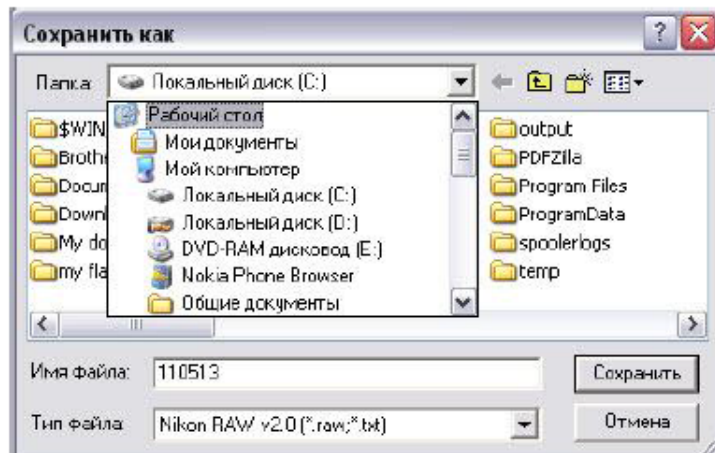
Сохранить как

Папка: Локальный диск (C:)

$WIN
Brothe
Docum
Downl
My do
my fla

Рабочий стол
Мои документы
Мой компьютер
Локальный диск (C:)
Локальный диск (D:)
DVD-RAM дисковод (E:)
Nokia Phone Browser
Общие документы

output
PDFZilla
Program Files
ProgramData
spoolerlogs
temp

Имя файла: 110513
Тип файла: Nikon RAW v2.0 (*.raw;*.txt)

Сохранить
Отмена